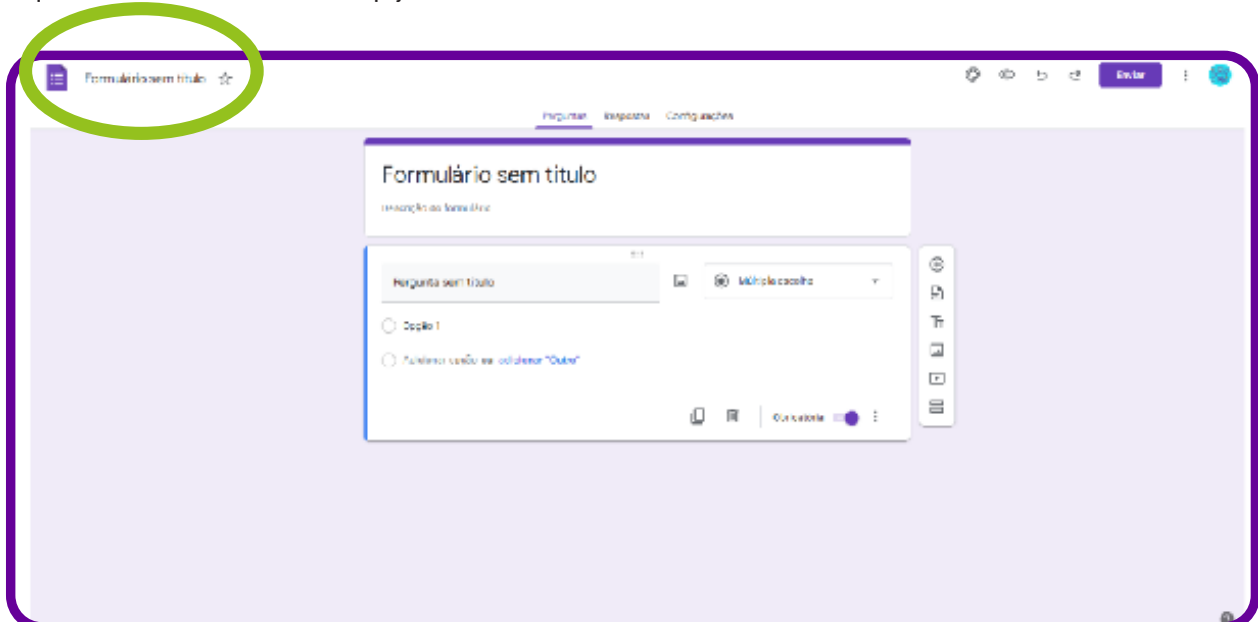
Formulário sem título

Enviar

Perguntas Respostas Configurações

Formulário sem título

Descrição do formulário

Pergunta sem título

Múltipla escolha

Opção 1

Adicionar opção ou adicionar "Outro"

Obrigatória